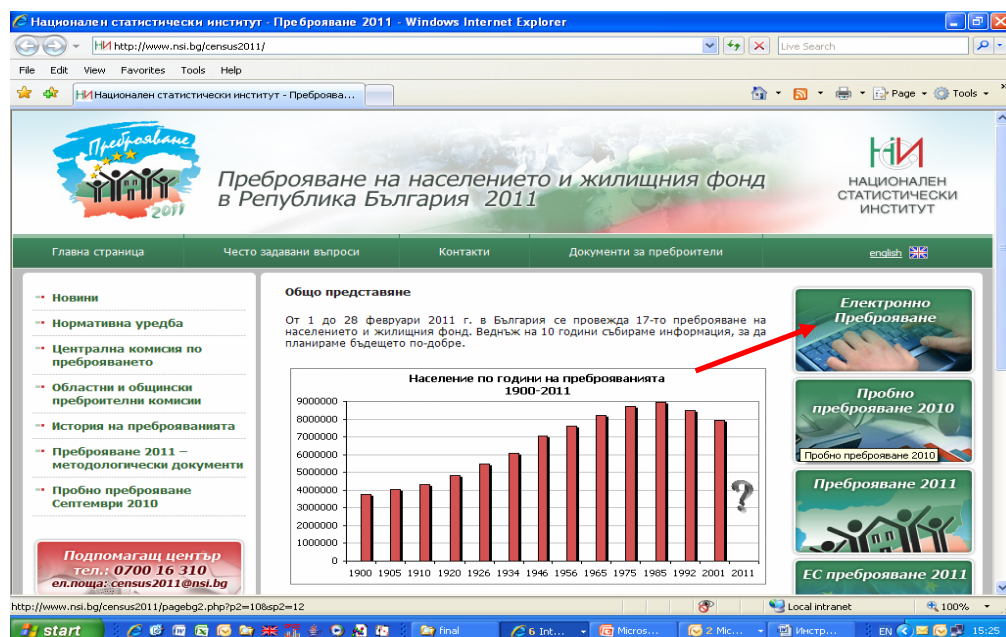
Национален статистически институт - Преброяване 2011 - Windows Internet Explorer

http://www.nsi.bg/census2011/

Live Search

File Edit View Favorites Tools Help

Национален статистически институт - Преброява...

Page Tools

Преброяване 2011

Преброяване на населението и жилищния фонд в Република България 2011

НСИ НАЦИОНАЛЕН СТАТИСТИЧЕСКИ ИНСТИТУТ

Главна страница | Често задавани въпроси | Контакти | Документи за преброители | english

Новини
Нормативна уредба
Централна комисия по преброяването
Областни и общински преброителни комисии
История на преброяванията
Преброяване 2011 – методологически документи
Пробно преброяване Септември 2010

Подпомагащ център тел.: 0700 16 310 ел.поща: census2011@nsi.bg

Общо представяне

От 1 до 28 февруари 2011 г. в България се провежда 17-то преброяване на населението и жилищния фонд. Веднъж на 10 години събираме информация, за да планираме бъдещето по-добре.

Население по години на преброяванията
1900-2011

9000000
8000000
7000000
6000000
5000000
4000000
3000000
2000000
1000000
0

1900 1905 1910 1920 1926 1934 1946 1956 1965 1975 1985 1992 2001 2011

?

Електронно Преброяване

Пробно преброяване 2010

Пробно преброяване 2010

Преброяване 2011

ЕС преброяване 2011

http://www.nsi.bg/census2011/pagebg2.php?p2=108sp2=12

Local intranet 100%

start 6 Int... final Micros... 2 Mic... Инстр... EN 15:25